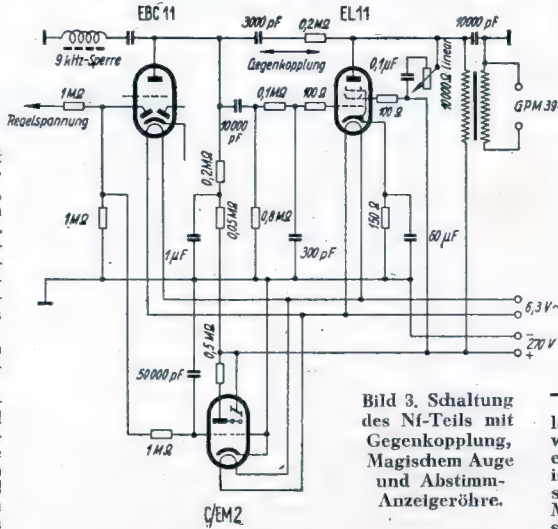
EBC 11

3000 pF

0,2 MΩ

EL11

10000 pF

9 kHz-Sperre

Gegenkopplung

0,1μF

10000 Ω linear

GPM 39

1 MΩ

Regelspannung

0,1 MΩ

100 Ω

100 Ω

10000 pF

0,2 MΩ

1 MΩ

0,05 MΩ

0,8 MΩ

150 Ω

1μF

300 pF

60 μF

6,3 V~

270 V

0,5 MΩ

50000 pF

1 MΩ

C/EM2

Bild 3. Schaltung des Nf-Teils mit Gegenkopplung, Magischem Auge und Abstimm-Anzeigeröhre.